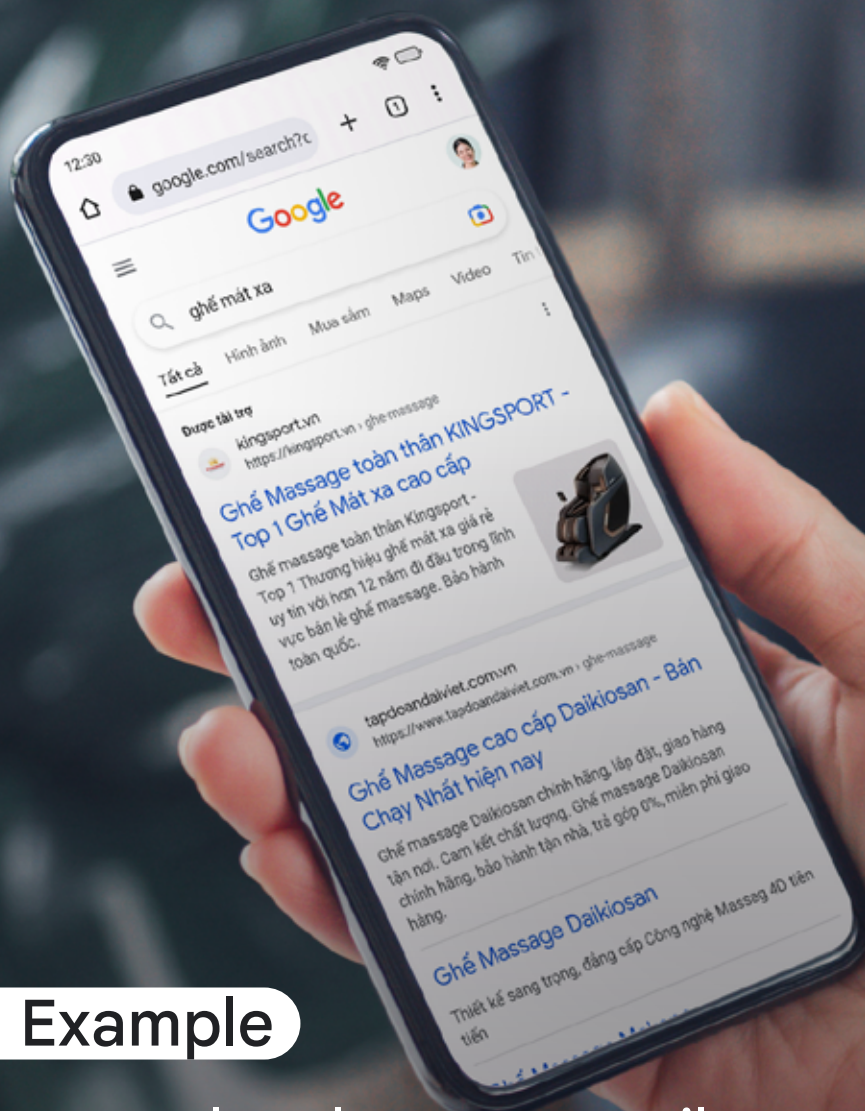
12:30

google.com/search?c

1

Google

ghế mát xa

Tất cả

Hình ảnh

Mua sắm

Maps

Video

Tin

Được tài trợ

kingsport.vn
https://kingsport.vn › ghe-massage

Ghế Massage toàn thân KINGSPORT - Top 1 Ghế Mát xa cao cấp

Ghế massage toàn thân Kingsport - Top 1 Thương hiệu ghế mát xa giá rẻ uy tín với hơn 12 năm đi đầu trong lĩnh vực bán lẻ ghế massage. Bảo hành toàn quốc.

tapdoandaiviet.com.vn
https://www.tapdoandaiviet.com.vn › ghe-massage

Ghế Massage cao cấp Daikiosan - Bán Chạy Nhất hiện nay

Ghế massage Daikiosan chính hãng, lắp đặt, giao hàng tận nơi. Cam kết chất lượng. Ghế massage Daikiosan chính hãng, bảo hành tận nhà, trả góp 0%, miễn phí giao hàng.

Ghế Massage Daikiosan

Thiết kế sang trọng, đẳng cấp Công nghệ Massag 4D tiên tiến

Example